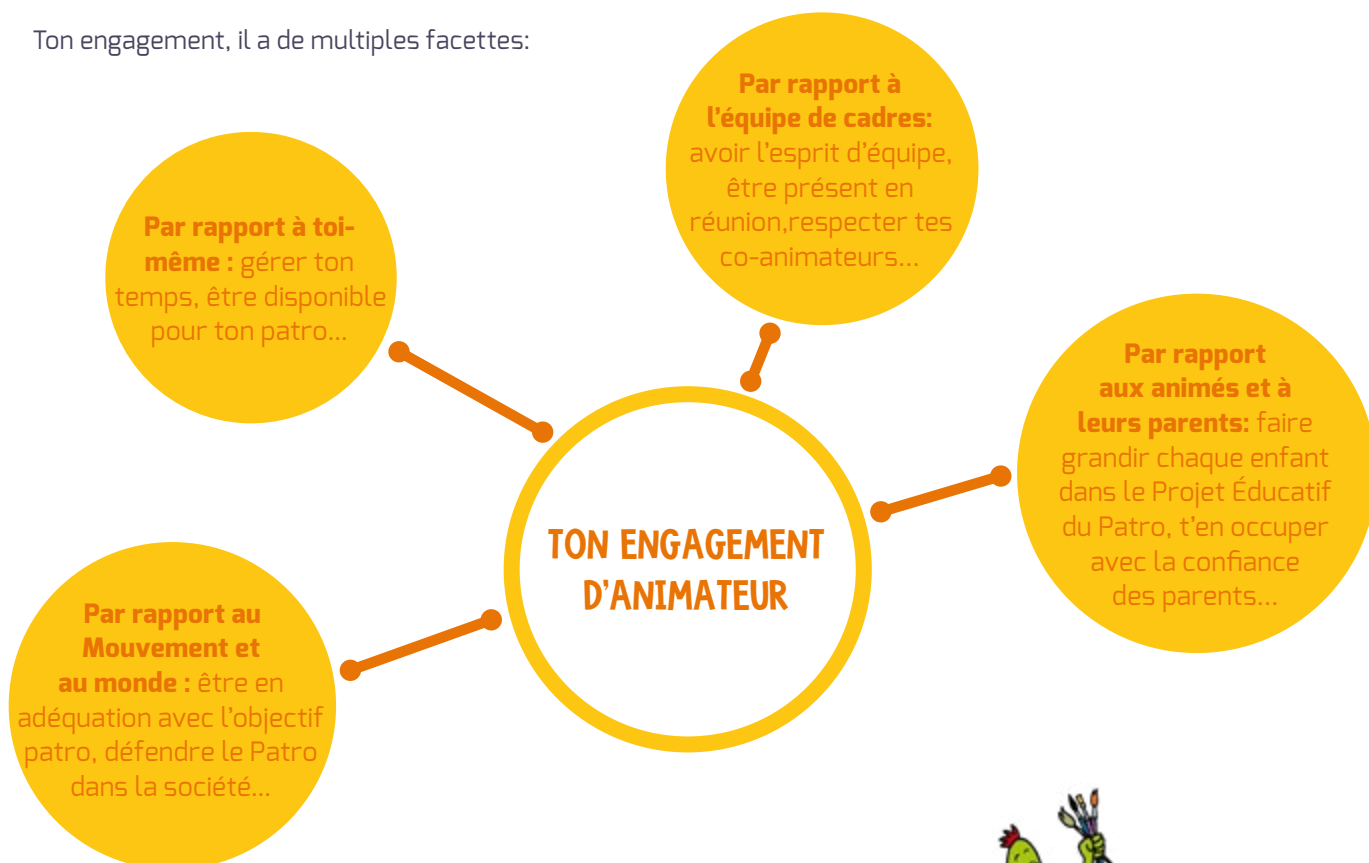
Ton engagement, il a de multiples facettes:

Par rapport à l'équipe de cadres: avoir l'esprit d'équipe, être présent en réunion,respecter tes co-animateurs...

Par rapport à toi-même : gérer ton temps, être disponible pour ton patro...

TON ENGAGEMENT D'ANIMATEUR

Par rapport aux animés et à leurs parents: faire grandir chaque enfant dans le Projet Éducatif du Patro, t'en occuper avec la confiance des parents...

Par rapport au Mouvement et au monde : être en adéquation avec l'objectif patro, défendre le Patro dans la société...